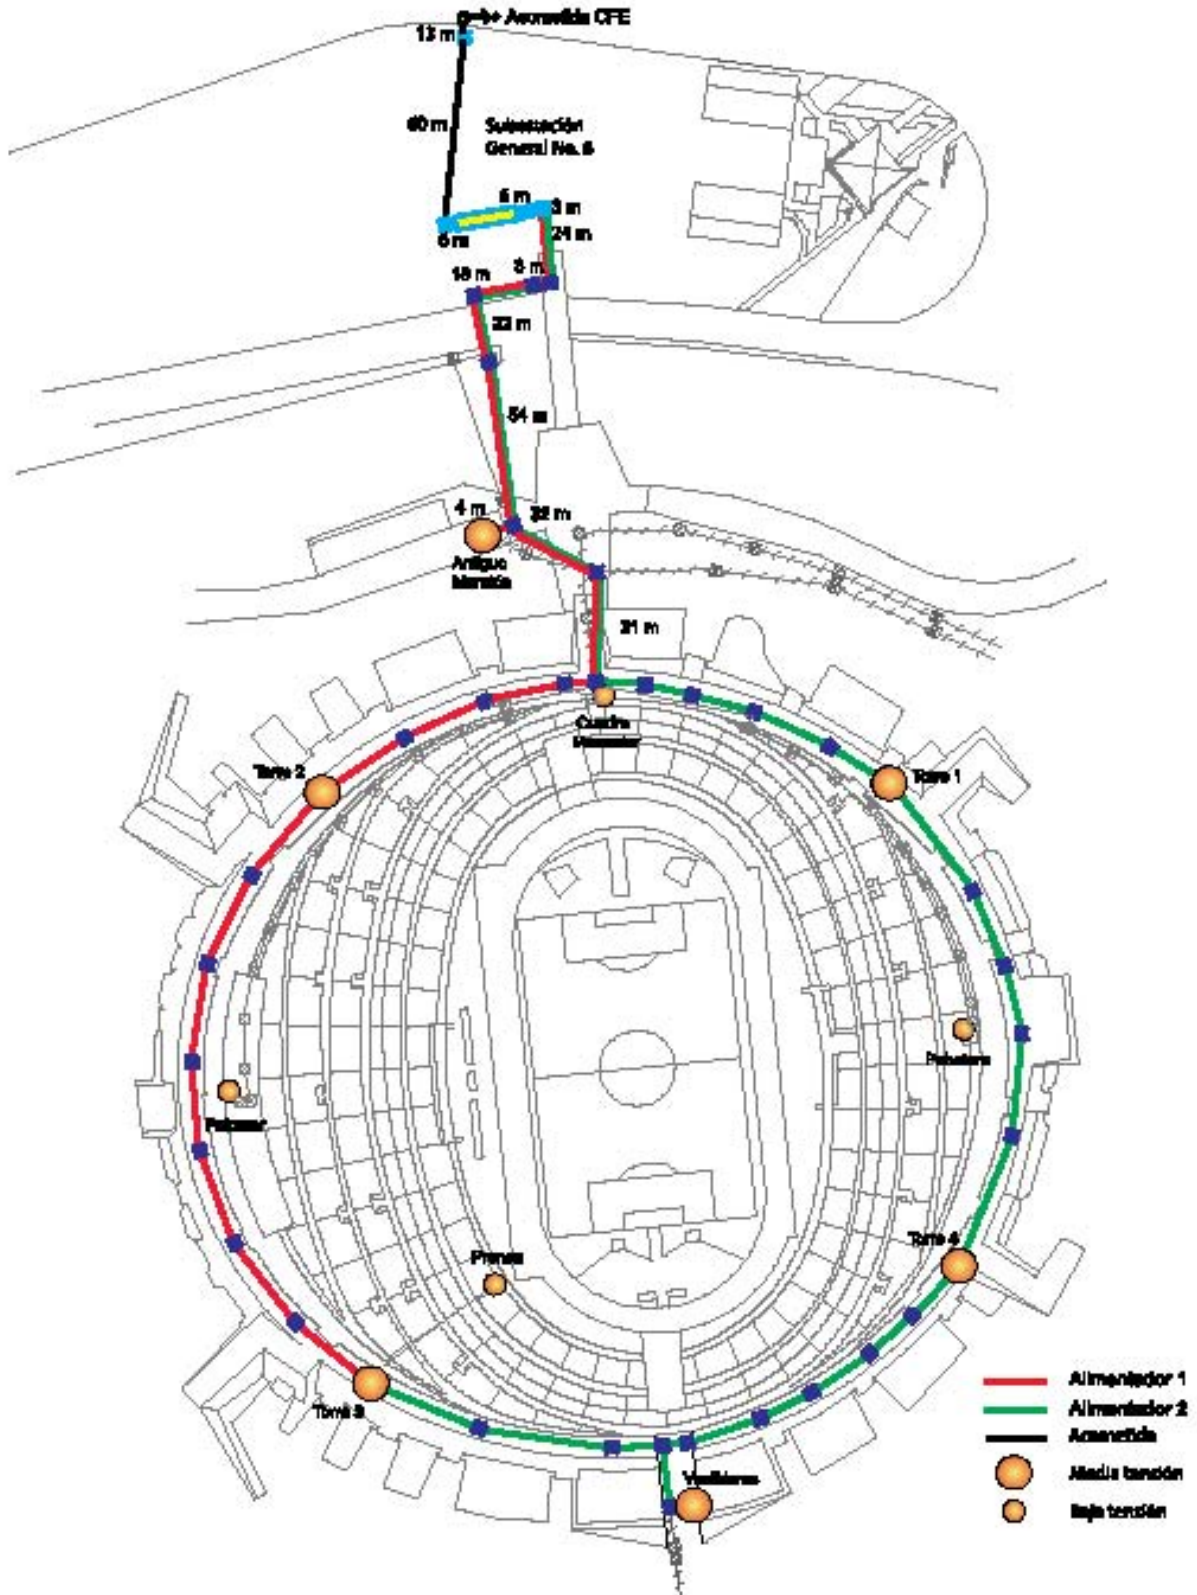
Acometida CFE
13 m
60 m
Subestación General No. 6
6 m
3 m
6 m
24 m
18 m
5 m
22 m
54 m
4 m
32 m
Antiguo Marátón
21 m
Cuarto Maratón
Torre 2
Torre 1
Palomar
Palomar
Prensa
Torre 4
Torre 3
Vestidores
Alimentador 1
Alimentador 2
Acometida
Media tensión
Baja tensión